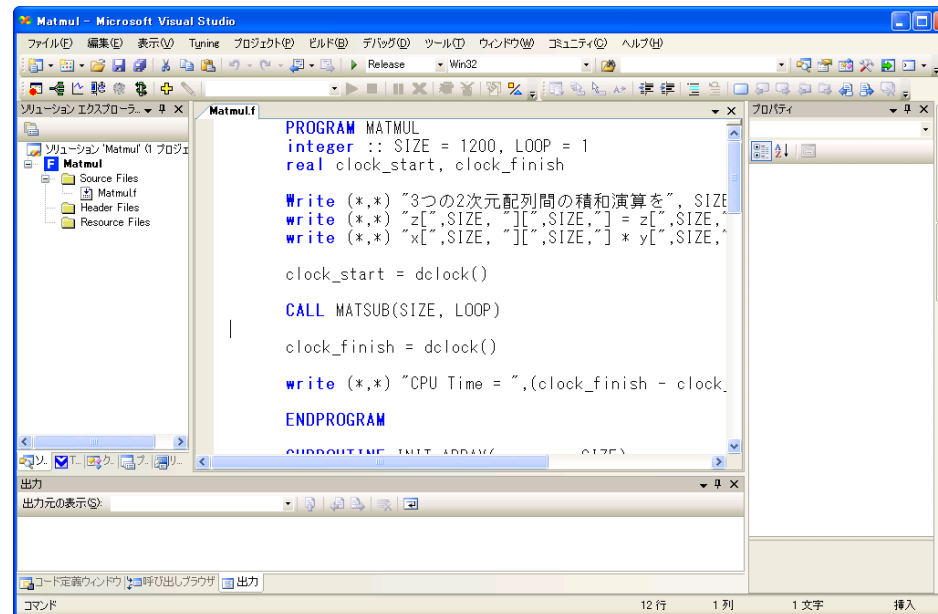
Matmul - Microsoft Visual Studio

ファイル(F) 編集(E) 表示(V) Tuning プロジェクト(P) ビルド(B) デバッグ(D) ツール(T) ウィンドウ(W) コミュニティ(C) ヘルプ(H)

Release Win32

ソリューション エクスプローラ... ⊕ X

ソリューション 'Matmul' (1 プロジェ
Matmul
Source Files
Matmul.f
Header Files
Resource Files

Matmul.f

PROGRAM MATMUL
integer :: SIZE = 1200, LOOP = 1
real clock_start, clock_finish

Write (*,*) "3つの2次元配列間の積和演算を", SIZE
write (*,*) "z[",SIZE, "][",SIZE,"] = z[",SIZE,"
write (*,*) "x[",SIZE, "][",SIZE,"] * y[",SIZE,"

clock_start = dclock()

CALL MATSUB(SIZE, LOOP)

clock_finish = dclock()

write (*,*) "CPU Time = ",(clock_finish - clock_

ENDPROGRAM

プロパティ

出力

出力元の表示(S):

コード定義ウィンドウ 呼び出しブラウザ 出力

コマンド 12 行 1 列 1 文字 挿入